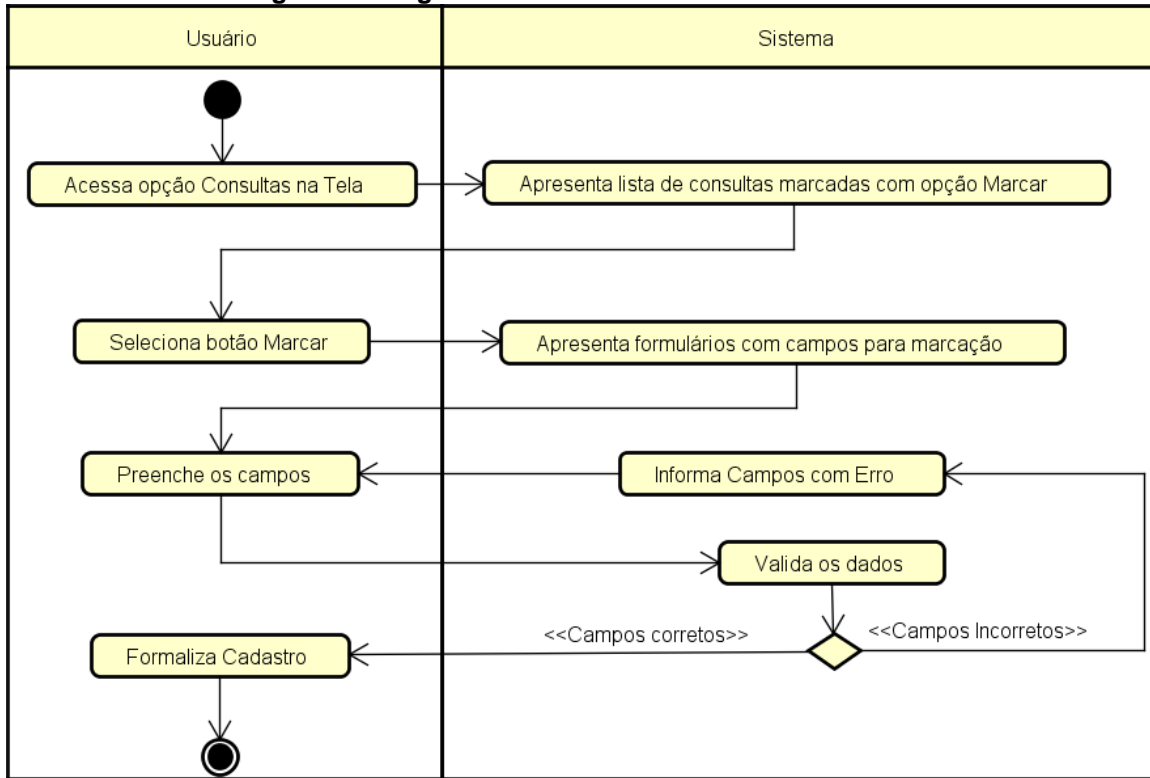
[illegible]

Usuário

Sistema

Acessa opção Consultas na Tela

Apresenta lista de consultas marcadas com opção Marcar

Seleciona botão Marcar

Apresenta formulários com campos para marcação

Preenche os campos

Informa Campos com Erro

Valida os dados

<<Campos corretos>>

<<Campos Incorretos>>

Formaliza Cadastro